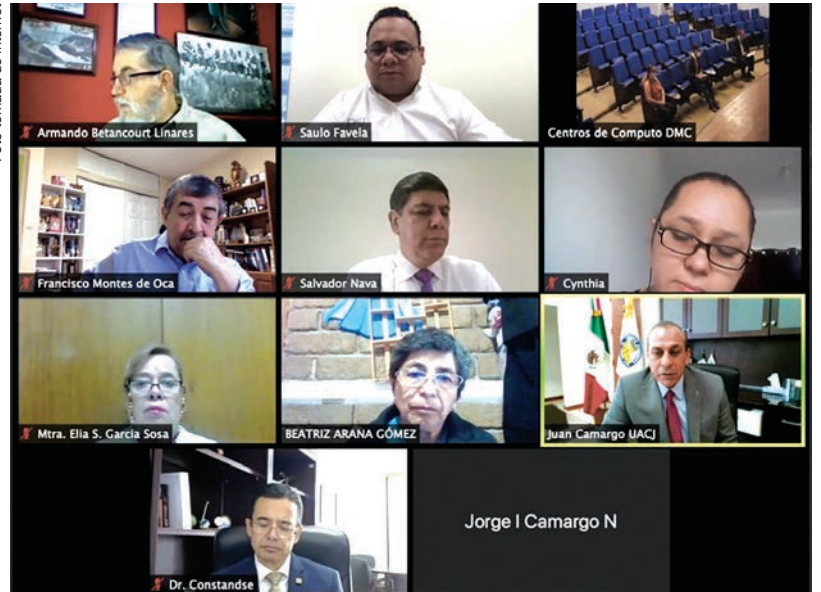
Foto tomada de internet

Armando Betancourt Linares

Saulo Favela

Centros de Computo DMC

Francisco Montes de Oca

Salvador Nava

Cynthia

Mtra. Elia S. Garcia Sosa

BEATRIZ ARANA GÓMEZ

Juan Camargo UACJ

Dr. Constandse

Jorge I Camargo N